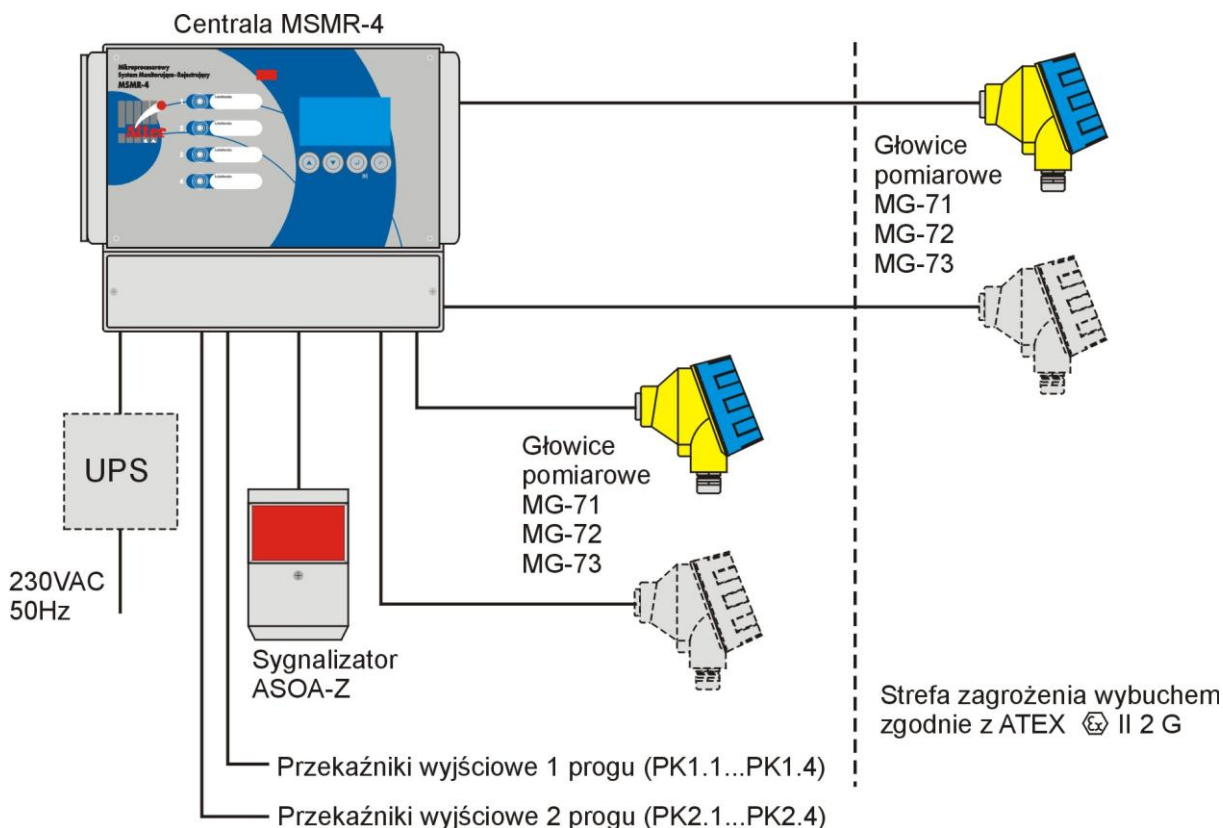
Centrala MSMR-4

Mikroprocesorowy System Monitorująco-Rejestrujący MSMR-4

Alter

Głowice pomiarowe MG-71 MG-72 MG-73

UPS

230VAC 50Hz

Głowice pomiarowe MG-71 MG-72 MG-73

Sygnalizator ASOA-Z

Strefa zagrożenia wybuchem zgodnie z ATEX ⟨Ex⟩ II 2 G

Przekaźniki wyjściowe 1 progu (PK1.1...PK1.4)

Przekaźniki wyjściowe 2 progu (PK2.1...PK2.4)